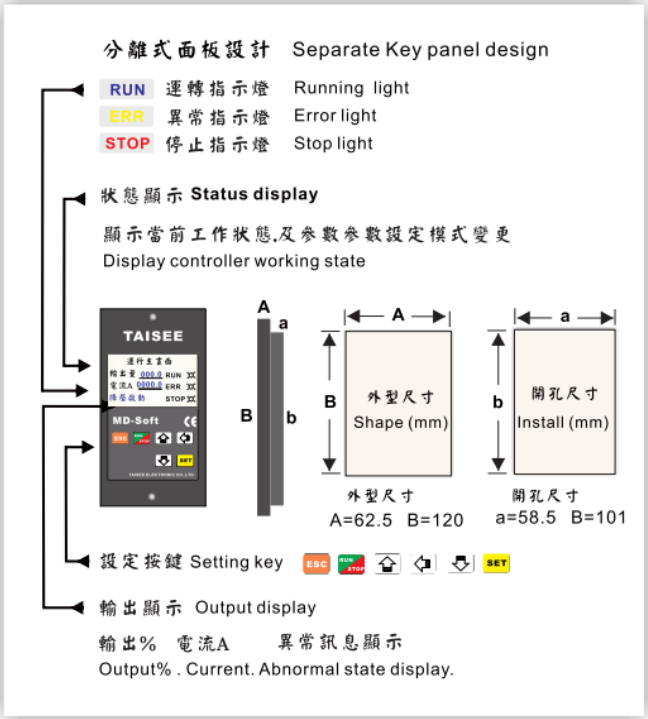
分離式面板設計 Separate Key panel design

RUN 運轉指示燈 Running light
ERR 異常指示燈 Error light
STOP 停止指示燈 Stop light

狀態顯示 Status display

顯示當前工作狀態.及參數參數設定模式變更
Display controller working state

TAISEE
運行主畫面
輸出量 000.0 RUN
電流A 0000.0 ERR
停機啟動 STOP
MD-Soft
ESC RUN STOP SET
TAISEE ELECTRONIC CO.,LTD

A a
B b

A
B
外型尺寸
Shape (mm)

a
b
開孔尺寸
Install (mm)

外型尺寸
A=62.5 B=120

開孔尺寸
a=58.5 B=101

設定按鍵 Setting key ESC RUN STOP SET

輸出顯示 Output display

輸出% 電流A 異常訊息顯示
Output% . Current. Abnormal state display.